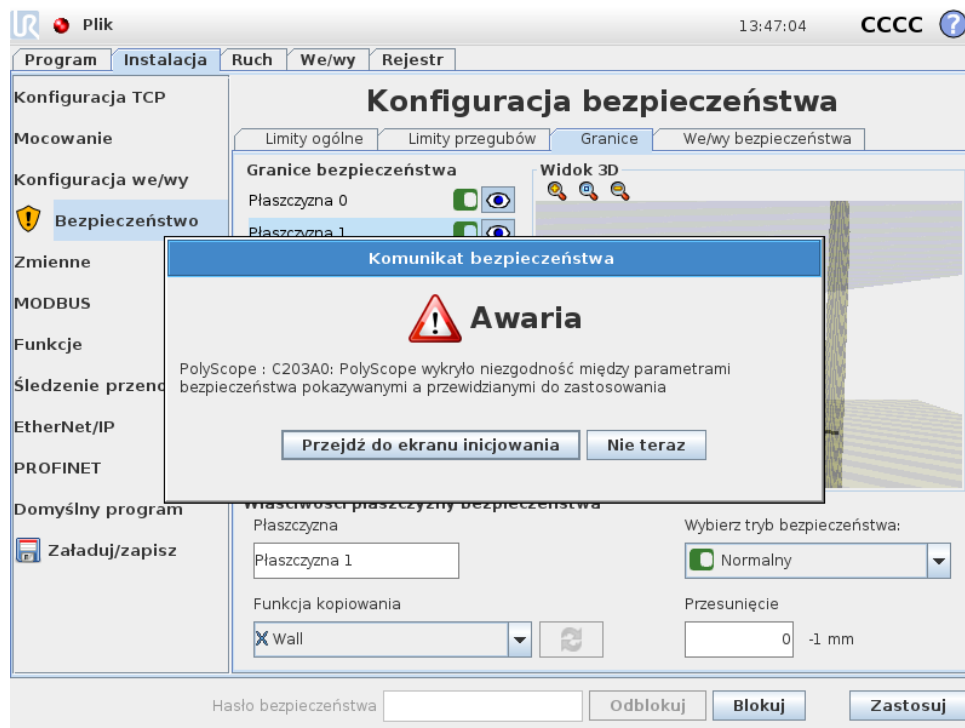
Plik

13:47:04 CCCC ?

Program | Instalacja | Ruch | We/wy | Rejestr

Konfiguracja TCP

Mocowanie

Konfiguracja we/wy

Bezpieczeństwo

Zmienne

MODBUS

Funkcje

Śledzenie przeno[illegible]

EtherNet/IP

PROFINET

Domyślny program

Załaduj/zapisz

Konfiguracja bezpieczeństwa

Limity ogólne | Limity przegubów | Granice | We/wy bezpieczeństwa

Granice bezpieczeństwa

Płaszczyzna 0

Płaszczyzna 1

Widok 3D

Komunikat bezpieczeństwa

Awaria

PolyScope : C203A0: PolyScope wykryło niezgodność między parametrami bezpieczeństwa pokazywanymi a przewidzianymi do zastosowania

Przejdź do ekranu inicjowania

Nie teraz

Właściwości płaszczyzny bezpieczeństwa

Płaszczyzna

Płaszczyzna 1

Wybierz tryb bezpieczeństwa:

Normalny

Funkcja kopiowania

Wall

Przesunięcie

0 -1 mm

Hasło bezpieczeństwa

Odblokuj

Blokuj

Zastosuj